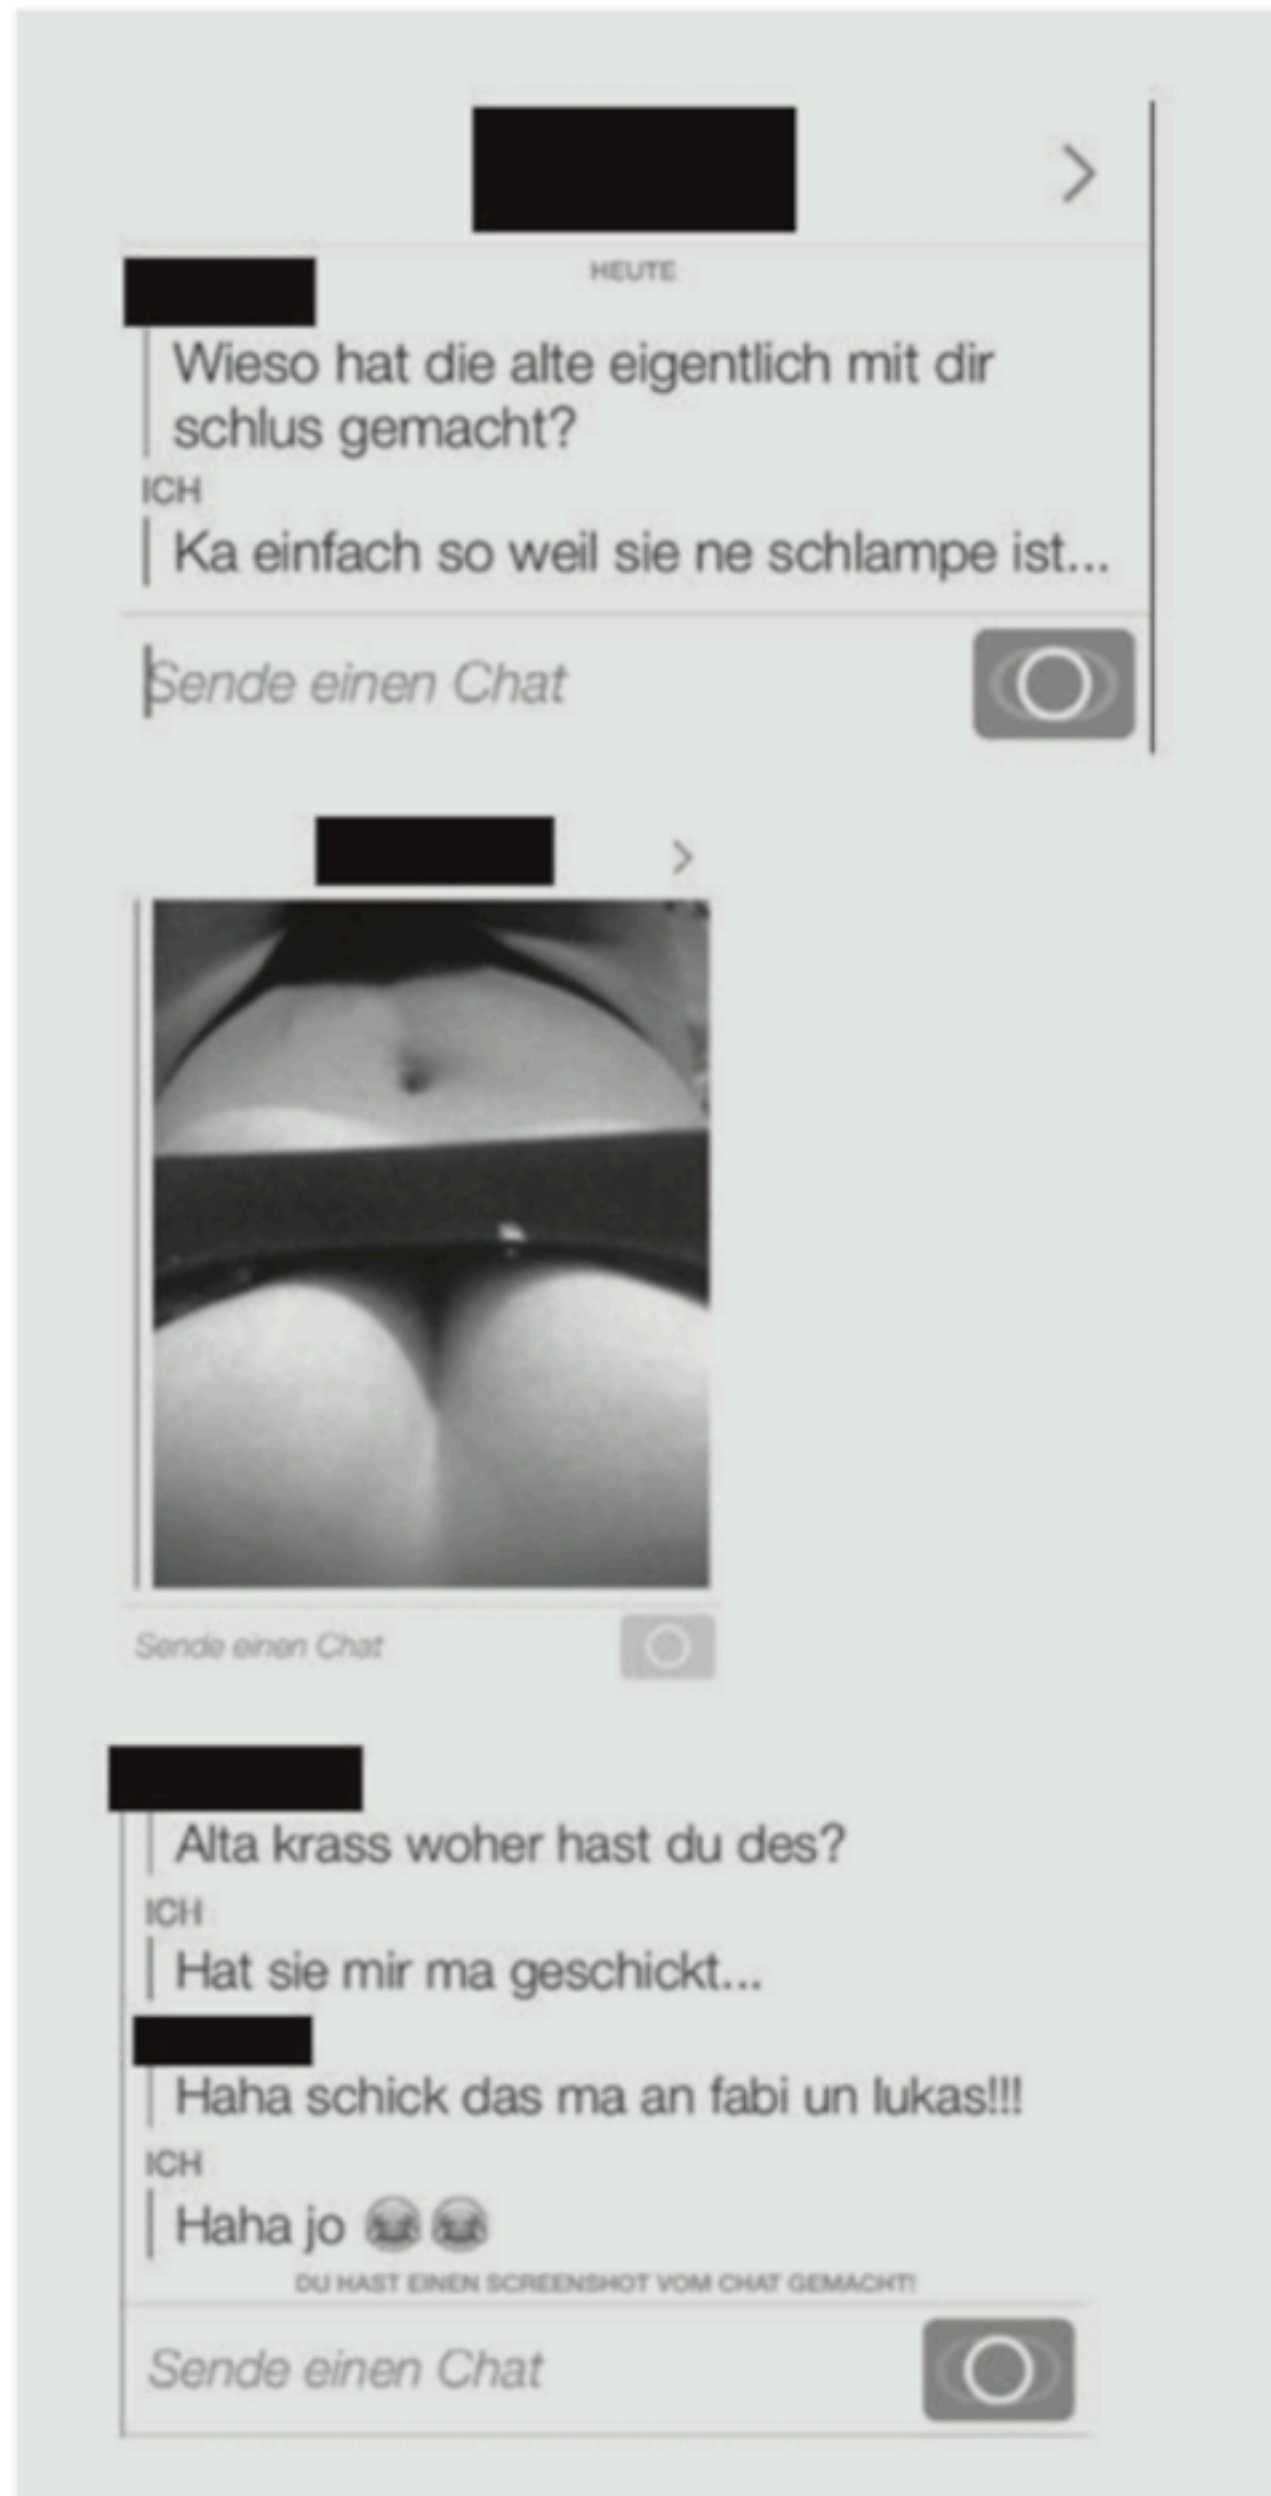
HEUTE

Wieso hat die alte eigentlich mit dir schlus gemacht?

ICH

Ka einfach so weil sie ne schlampe ist...

Sende einen Chat

Sende einen Chat

Alta krass woher hast du des?

ICH

Hat sie mir ma geschickt...

Haha schick das ma an fabi un lukas!!!

ICH

Haha jo 😂😂

DU HAST EINEN SCREENSHOT VOM CHAT GEMACHT!

Sende einen Chat